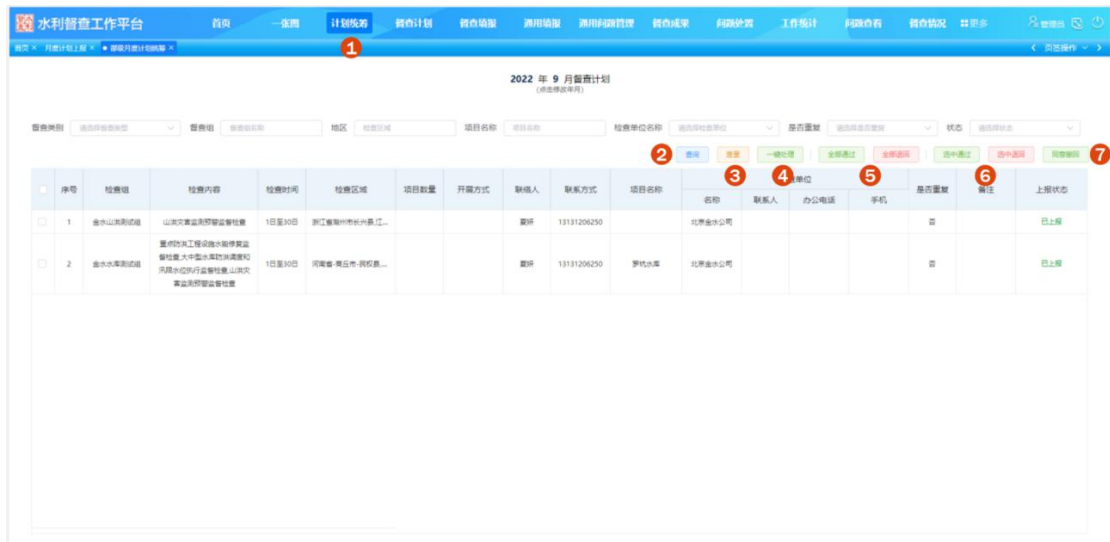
水利督查工作平台

首页 一张图 计划统筹 督查计划 督查填报 通用填报 通用问题管理 督查成果 问题处置 工作统计 问题查看 督查情况 更多 管理员

首页 × 月度计划上报 × 部级月度计划统筹 ×

页签操作

1

2022 年 9 月督查计划
(点击修改年月)

督查类别 请选择检查类型 督查组 督查组名称 地区 检查区域 项目名称 项目名称 检查单位名称 请选择检查单位 是否重复 请选择是否重复 状态 请选择状态

2 查询 重置 一键处理 全部通过 全部退回 选中通过 选中退回 同意撤回 7

3 4 5 6

| | 序号 | 检查组 | 检查内容 | 检查时间 | 检查区域 | 项目数量 | 开展方式 | 联络人 | 联系方式 | 项目名称 | 名称 | 联系人 | 办公电话 | 手机 | 是否重复 | 备注 | 上报状态 |
|---|---|---|---|---|---|---|---|---|---|---|---|---|---|---|---|---|---|
| | 1 | 金水山洪测试组 | 山洪灾害监测预警监督检查 | 1日至30日 | 浙江省湖州市长兴县,江... | | | 夏妍 | 13131206250 | | 北京金水公司 | | | | 否 | | 已上报 |
| | 2 | 金水水库测试组 | 重点防洪工程设施水毁修复监督检查,大中型水库防洪调度和汛限水位执行监督检查,山洪灾害监测预警监督检查 | 1日至30日 | 河南省-商丘市-民权县... | | | 夏妍 | 13131206250 | 罗坑水库 | 北京金水公司 | | | | 否 | | 已上报 |

检查单位